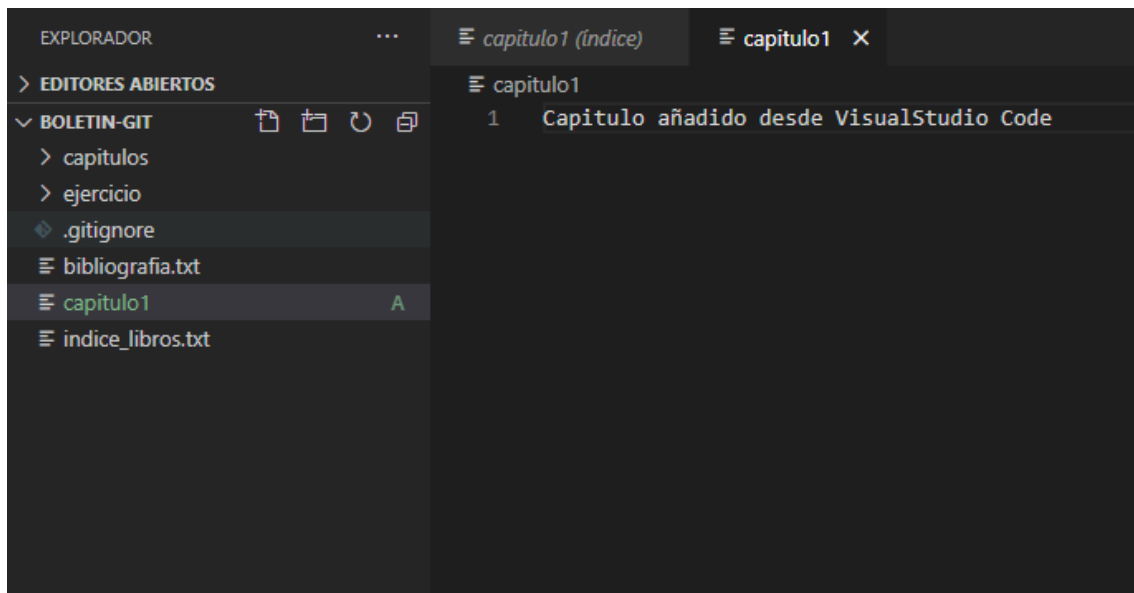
EXPLORADOR ...

> EDITORES ABIERTOS

∨ BOLETIN-GIT

> capitulos

> ejercicio

.gitignore

bibliografia.txt

capitulo1 A

indice_libros.txt

capitulo1 (índice)

capitulo1 ×

capitulo1

1 Capitulo añadido desde VisualStudio Code